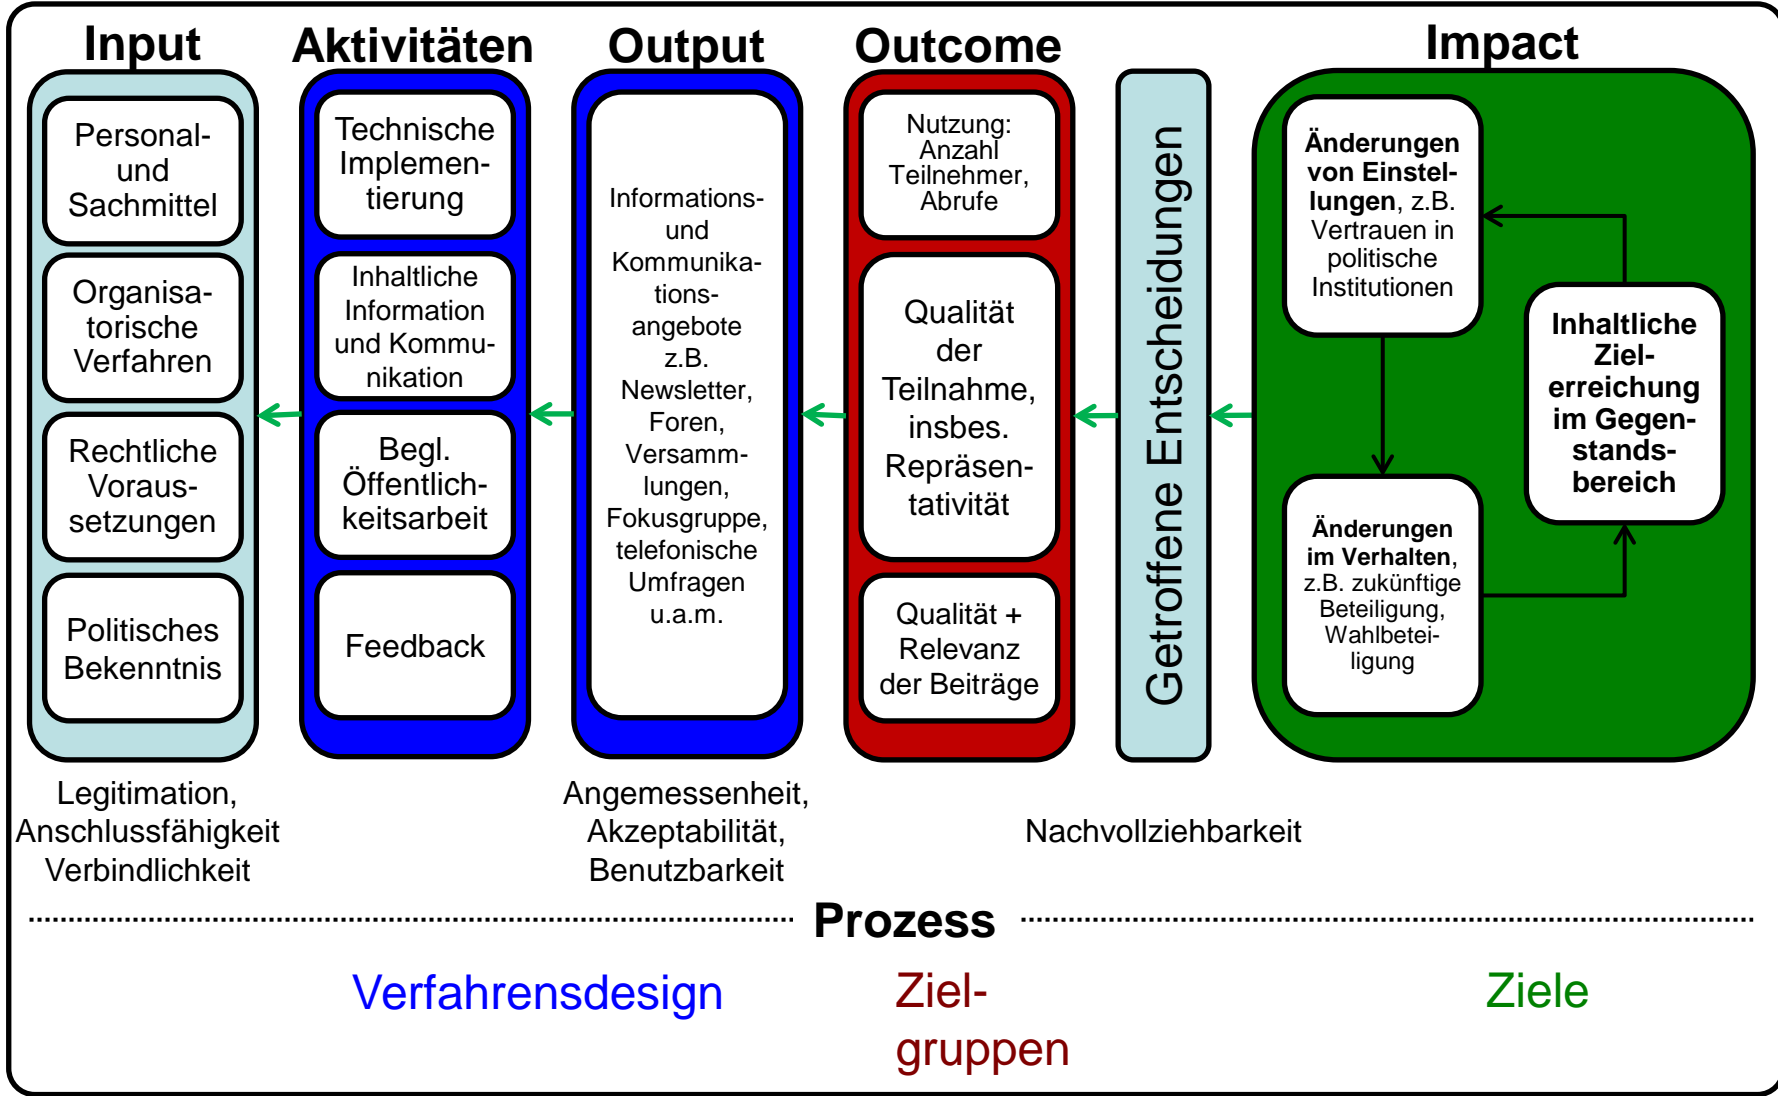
Input

Personal- und Sachmittel

Organisatorische Verfahren

Rechtliche Voraussetzungen

Politisches Bekenntnis

Aktivitäten

Technische Implementierung

Inhaltliche Information und Kommunikation

Begl. Öffentlichkeitsarbeit

Feedback

Output

Informations- und Kommunikationsangebote z.B. Newsletter, Foren, Versammlungen, Fokusgruppe, telefonische Umfragen u.a.m.

Outcome

Nutzung: Anzahl Teilnehmer, Abrufe

Qualität der Teilnahme, insbes. Repräsentativität

Qualität + Relevanz der Beiträge

Getroffene Entscheidungen

Impact

**Änderungen von Einstellungen**, z.B. Vertrauen in politische Institutionen

**Inhaltliche Zielerreichung im Gegenstandsbereich**

**Änderungen im Verhalten**, z.B. zukünftige Beteiligung, Wahlbeteiligung

Legitimation, Anschlussfähigkeit Verbindlichkeit

Angemessenheit, Akzeptabilität, Benutzbarkeit

Nachvollziehbarkeit

Prozess

Verfahrensdesign

Zielgruppen

Ziele